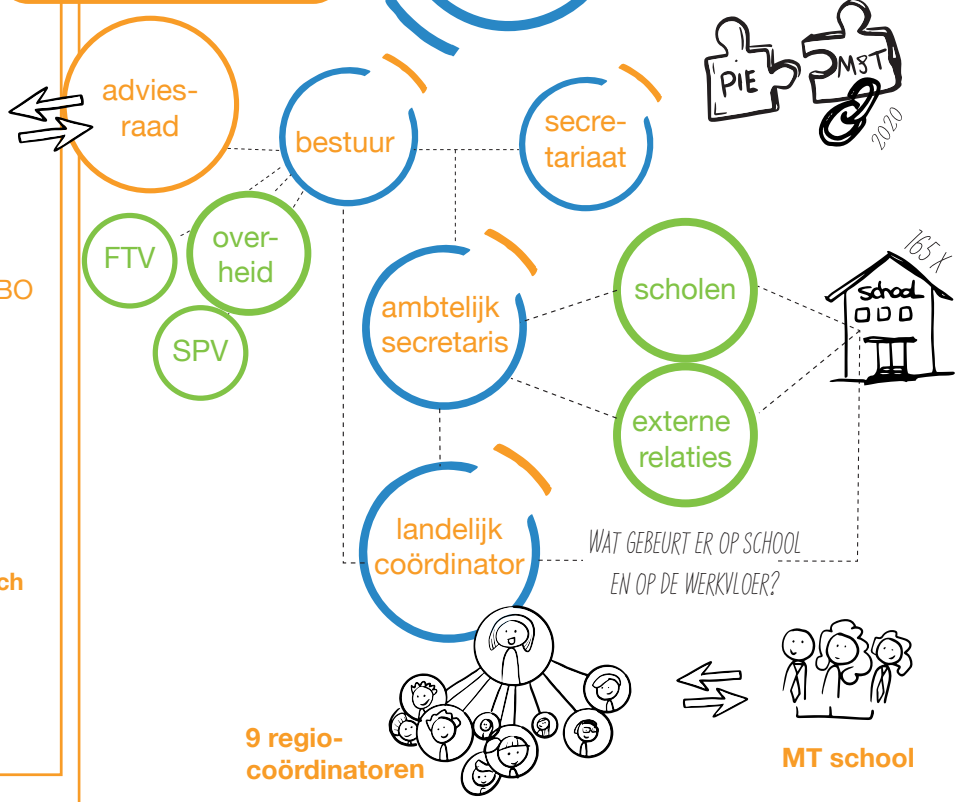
advies-raad

bestuur

secre-tariaat

PIE

MGT

2020

BO

FTV

over-heid

SPV

ambtelijk secretaris

scholen

165 x

school

externe relaties

landelijk coördinator

WAT GEBEURT ER OP SCHOOL EN OP DE WERKVLOER?

ch

9 regio-coördinatoren

MT school